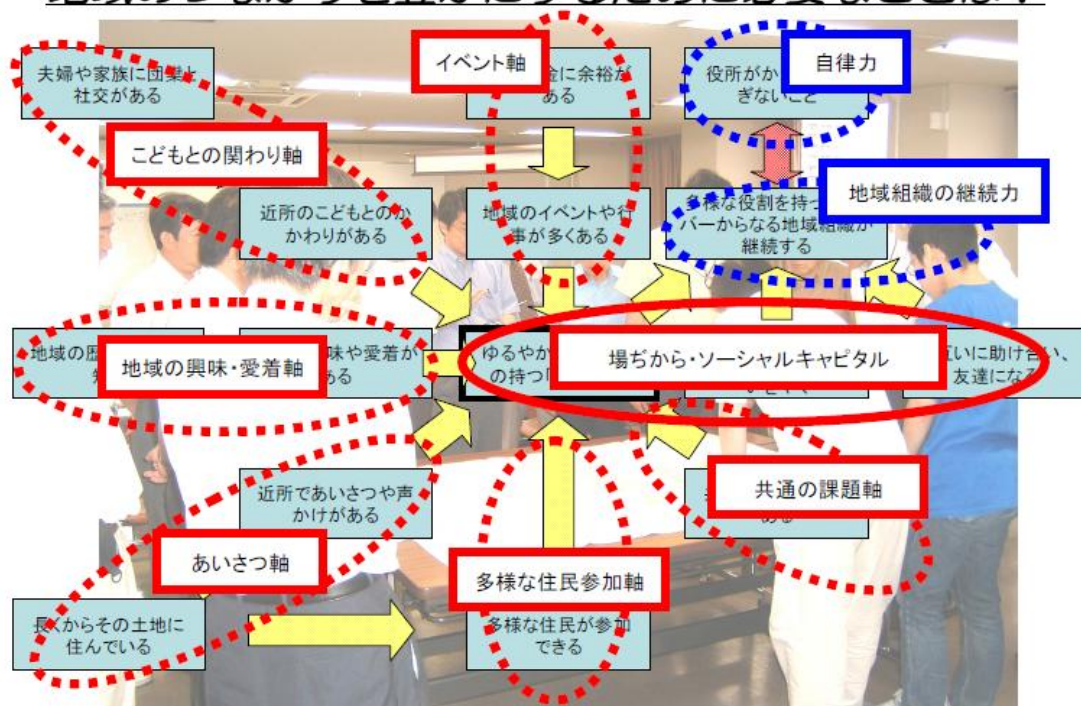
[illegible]

夫婦や家族に団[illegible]と社交がある

イベント軸

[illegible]金に余裕がある

役所が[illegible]ぎないこと

自律力

こどもとの関わり軸

近所のこどもとのかかわりがある

地域のイベントや行事が多くある

多様な役割を持っ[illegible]バーからなる地域組織が継続する

地域組織の継続力

地域の歴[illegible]知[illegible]

地域の興味・愛着軸

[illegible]味や愛着がある

ゆるやか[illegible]の持つ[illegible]

場ぢから・ソーシャルキャピタル

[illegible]互いに助け合い、友達になる

近所であいさつや声かけがある

共通の課題軸

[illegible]ある

あいさつ軸

多様な住民参加軸

長くからその土地に住んでいる

多様な住民が参加できる